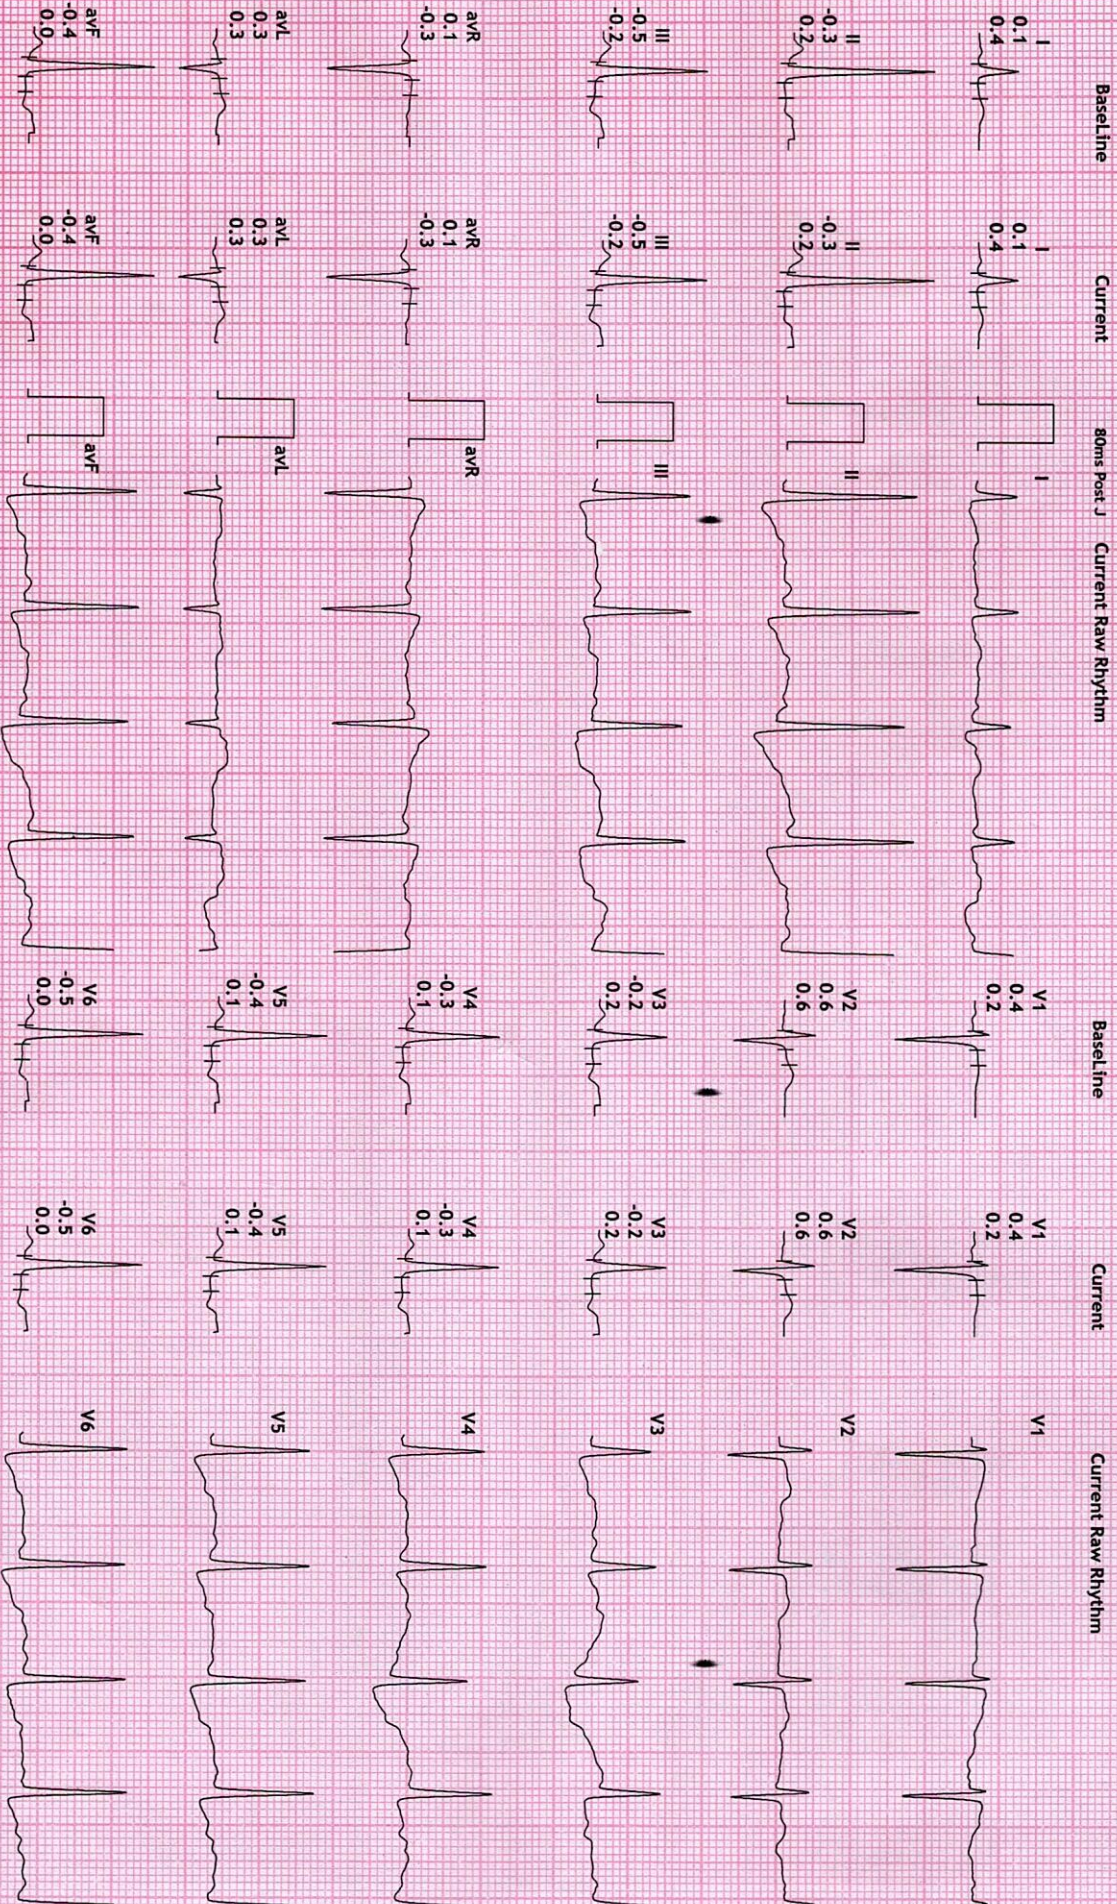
BaseLine

I
0.1
0.4

II
-0.3
0.2

III
-0.5
-0.2

avR
0.1
-0.3

avL
0.3
0.3

avF
-0.4
0.0

Current

I
0.1
0.4

II
-0.3
0.2

III
-0.5
-0.2

avR
0.1
-0.3

avL
0.3
0.3

avF
-0.4
0.0

80ms Post J

Current Raw Rhythm

I

II

III

avR

avL

avF

BaseLine

V1
0.4
0.2

V2
0.6
0.6

V3
-0.2
0.2

V4
-0.3
0.1

V5
-0.4
0.1

V6
-0.5
0.0

Current

V1
0.4
0.2

V2
0.6
0.6

V3
-0.2
0.2

V4
-0.3
0.1

V5
-0.4
0.1

V6
-0.5
0.0

Current Raw Rhythm

V1

V2

V3

V4

V5

V6